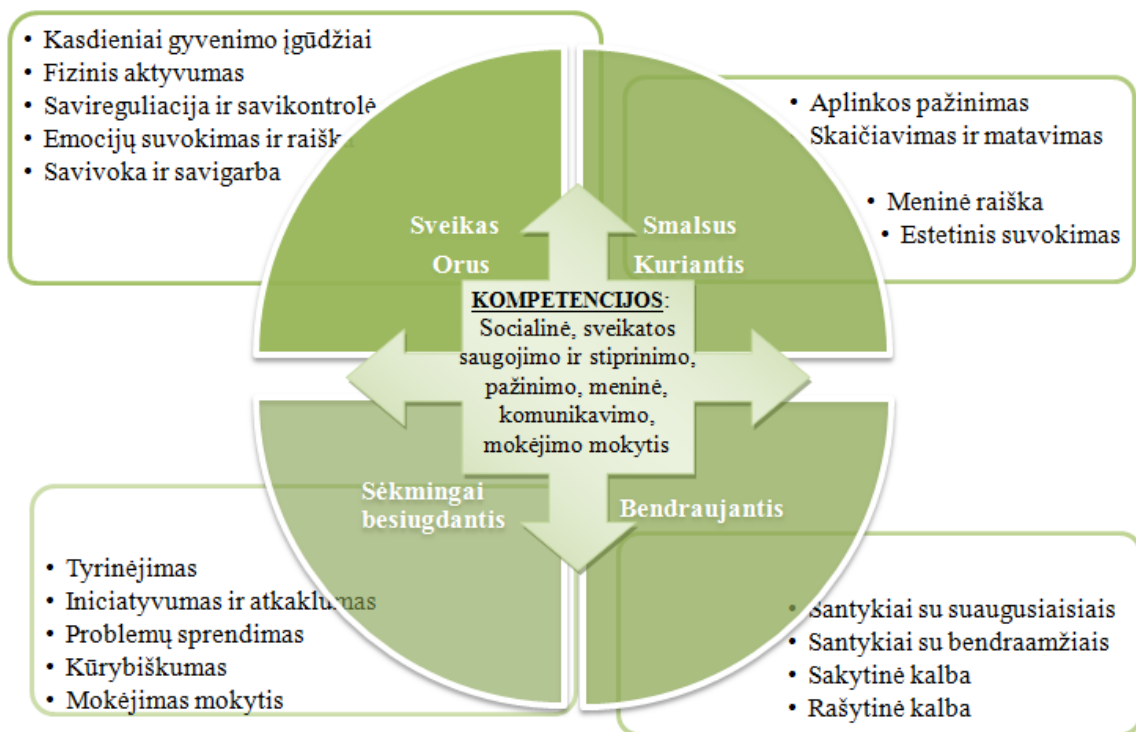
• Kasdieniai gyvenimo įgūdžiai
• Fizinis aktyvumas
• Savireguliacija ir savikontrolė
• Emocijų suvokimas ir raiška
• Savivoka ir savigarba

• Aplinkos pažinimas
Skaičiavimas ir matavimas

• Meninė raiška
• Estetinis suvokimas

Sveikas
Orus

Smalsus
Kuriantis

KOMPETENCIJOS:
Socialinė, sveikatos saugojimo ir stiprinimo, pažinimo, meninė, komunikavimo, mokėjimo mokytis

Sėkmingai besiugdantis

Bendraujantis

• Tyrinėjimas
• Iniciatyvumas ir atkaklumas
• Problemų sprendimas
• Kūrybiškumas
• Mokėjimas mokytis

• Santykiai su suaugusiaisiais
• Santykiai su bendraamžiais
• Sakytinė kalba
• Rašytinė kalba